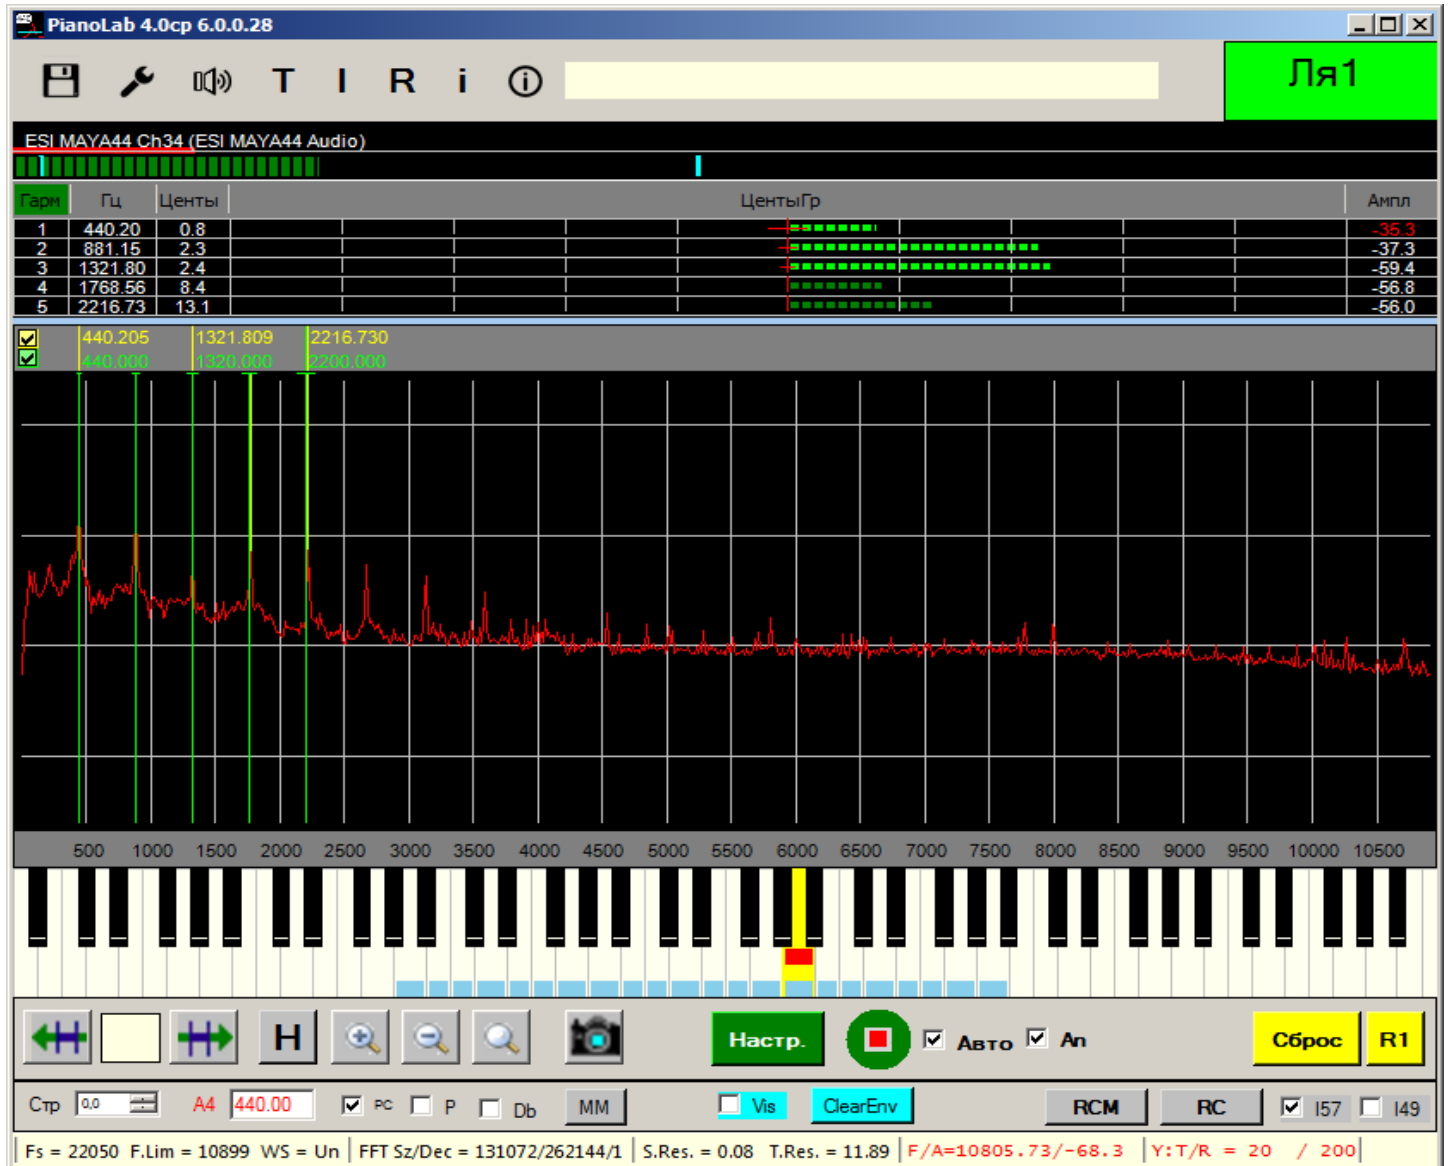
PianoLab 4.0cp 6.0.0.28

T I R i

Ля1

ESI MAYA44 Ch34 (ESI MAYA44 Audio)

| Гарм | Гц | Центы | ЦентыГр | Ампл |
|---|---|---|---|---|
| 1 | 440.20 | 0.8 | | -35.3 |
| 2 | 881.15 | 2.3 | | -37.3 |
| 3 | 1321.80 | 2.4 | | -59.4 |
| 4 | 1768.56 | 8.4 | | -56.8 |
| 5 | 2216.73 | 13.1 | | -56.0 |

440.205 1321.809 2216.730
440.000 1320.000 2200.000

500 1000 1500 2000 2500 3000 3500 4000 4500 5000 5500 6000 6500 7000 7500 8000 8500 9000 9500 10000 10500

H Настр. Авто An Сброс R1

Стр 0,0 A4 440.00 PC P Db MM Vis ClearEnv RCM RC I57 I49

Fs = 22050 F.Lim = 10899 WS = Un | FFT Sz/Dec = 131072/262144/1 | S.Res. = 0.08 T.Res. = 11.89 | F/A=10805.73/-68.3 | Y:T/R = 20 / 200